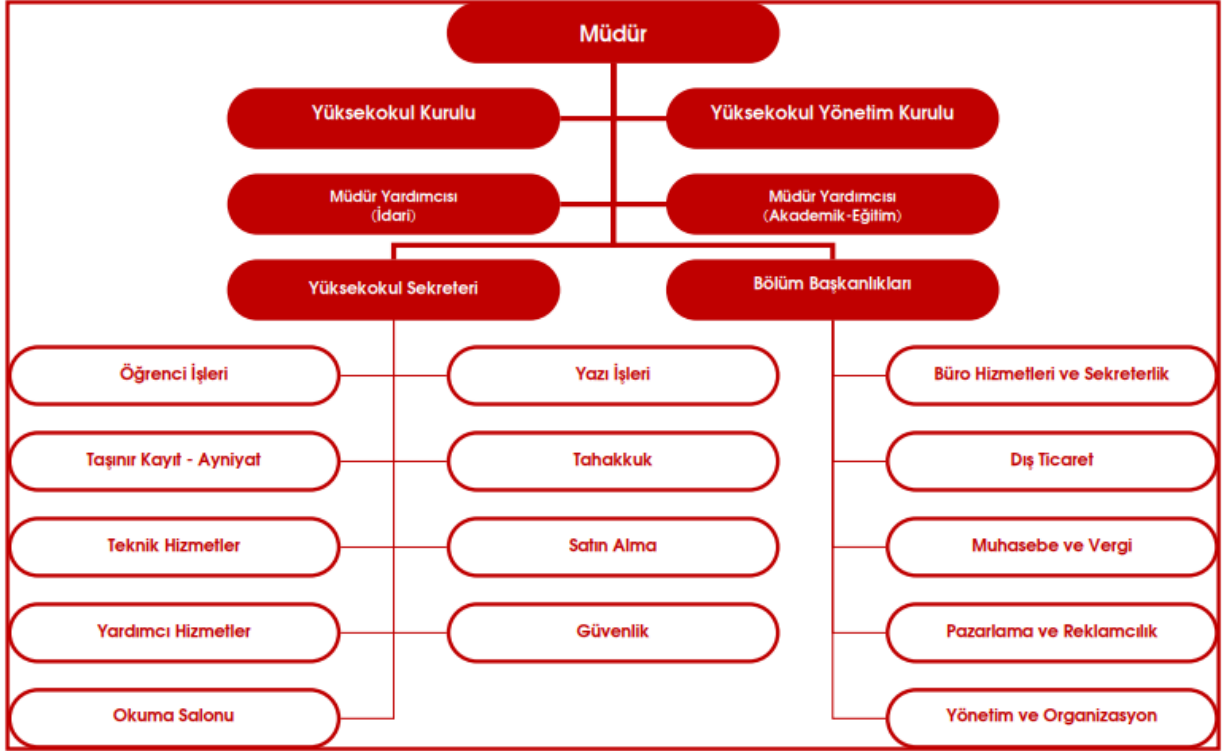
Müdür

Yüksekokul Kurulu

Yüksekokul Yönetim Kurulu

Müdür Yardımcısı
(İdari)

Müdür Yardımcısı
(Akademik-Eğitim)

Yüksekokul Sekreteri

Bölüm Başkanlıkları

Öğrenci İşleri

Yazı İşleri

Büro Hizmetleri ve Sekreterlik

Taşınır Kayıt - Ayniyat

Tahakkuk

Dış Ticaret

Teknik Hizmetler

Satın Alma

Muhasebe ve Vergi

Yardımcı Hizmetler

Güvenlik

Pazarlama ve Reklamcılık

Okuma Salonu

Yönetim ve Organizasyon